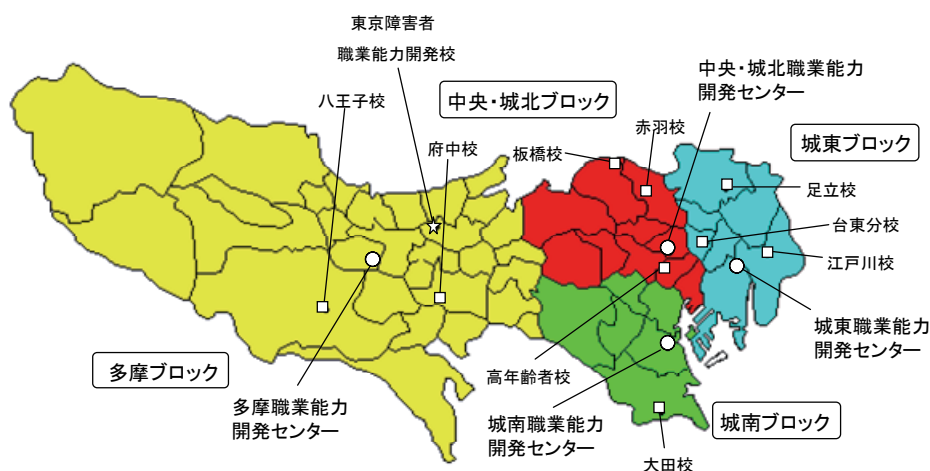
東京障害者
職業能力開発校

八王子校

中央・城北ブロック

府中校

板橋校

赤羽校

中央・城北職業能力
開発センター

城東ブロック

足立校

台東分校

江戸川校

城東職業能力
開発センター

多摩ブロック

多摩職業能力
開発センター

高年齢者校

城南職業能力
開発センター

城南ブロック

大田校